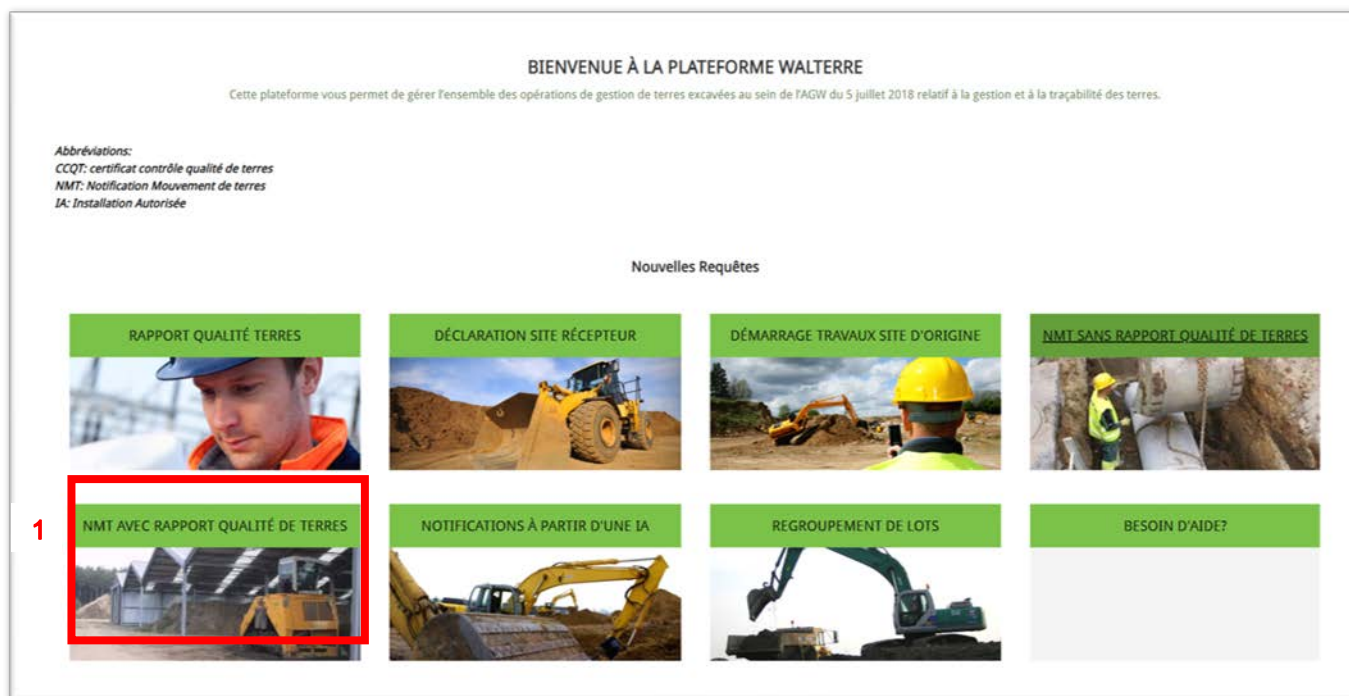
BIENVENUE À LA PLATEFORME WALTERRE

Cette plateforme vous permet de gérer l'ensemble des opérations de gestion de terres excavées au sein de l'AGW du 5 juillet 2018 relatif à la gestion et à la traçabilité des terres.

Abbréviations:
CCQT: certificat contrôle qualité de terres
NMT: Notification Mouvement de terres
IA: Installation Autorisée

Nouvelles Requêtes

RAPPORT QUALITÉ TERRES

DÉCLARATION SITE RÉCEPTEUR

DÉMARRAGE TRAVAUX SITE D'ORIGINE

NMT SANS RAPPORT QUALITÉ DE TERRES

1

NMT AVEC RAPPORT QUALITÉ DE TERRES

NOTIFICATIONS À PARTIR D'UNE IA

REGROUPEMENT DE LOTS

BESOIN D'AIDE?